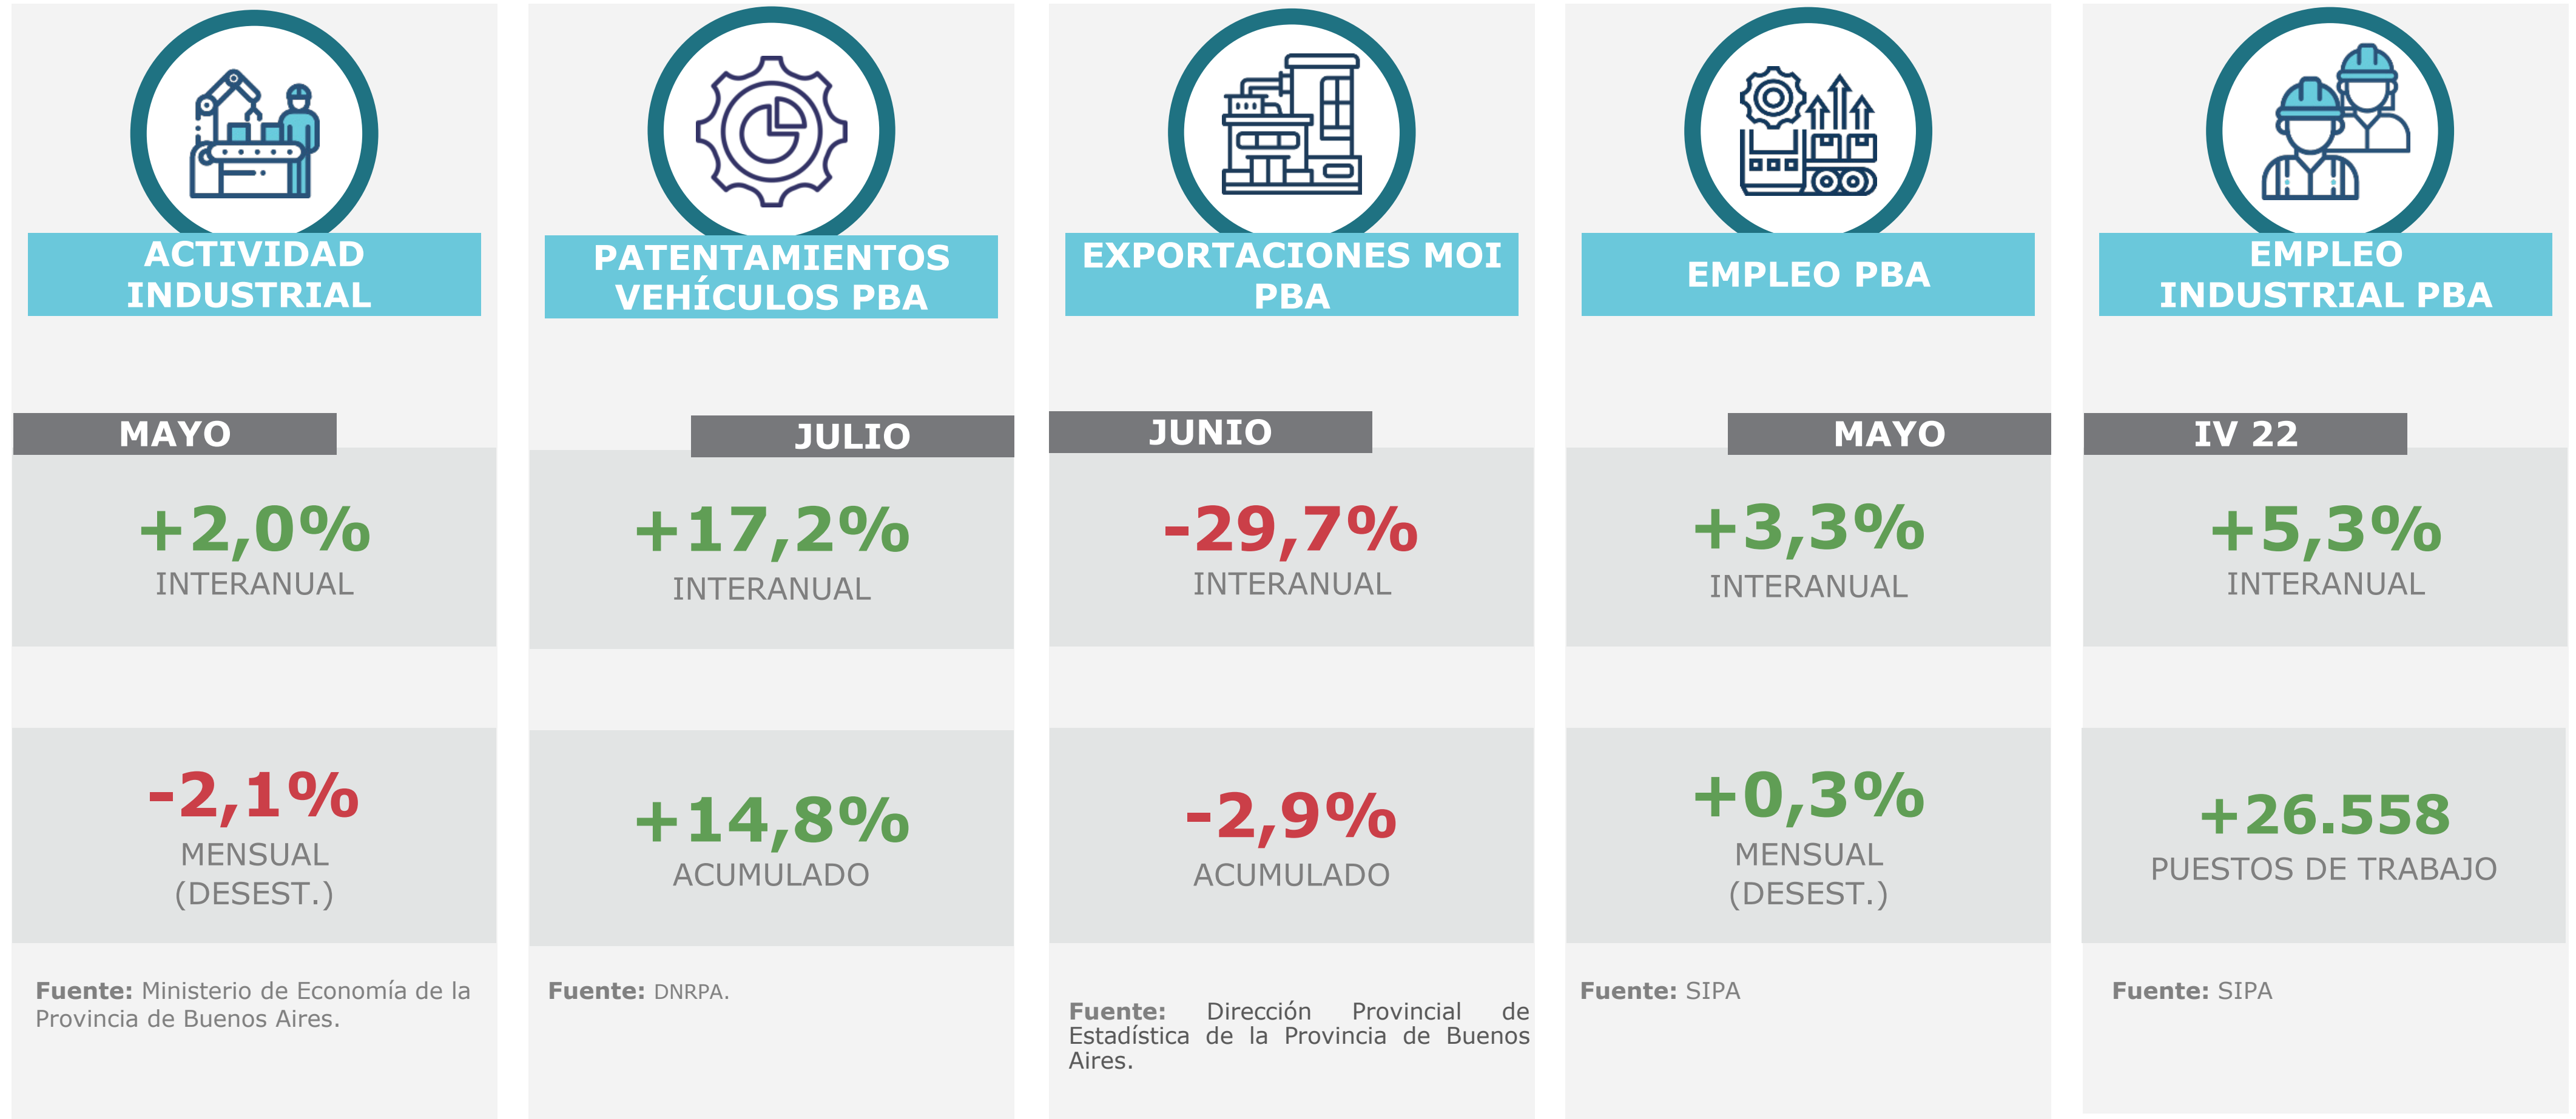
ACTIVIDAD INDUSTRIAL

MAYO

+2,0%
INTERANUAL

-2,1%
MENSUAL (DESEST.)

**Fuente:** Ministerio de Economía de la Provincia de Buenos Aires.

PATENTAMIENTOS VEHÍCULOS PBA

JULIO

+17,2%
INTERANUAL

+14,8%
ACUMULADO

**Fuente:** DNRPA.

EXPORTACIONES MOI PBA

JUNIO

-29,7%
INTERANUAL

-2,9%
ACUMULADO

**Fuente:** Dirección Provincial de Estadística de la Provincia de Buenos Aires.

EMPLEO PBA

MAYO

+3,3%
INTERANUAL

+0,3%
MENSUAL (DESEST.)

**Fuente:** SIPA

EMPLEO INDUSTRIAL PBA

IV 22

+5,3%
INTERANUAL

+26.558
PUESTOS DE TRABAJO

**Fuente:** SIPA